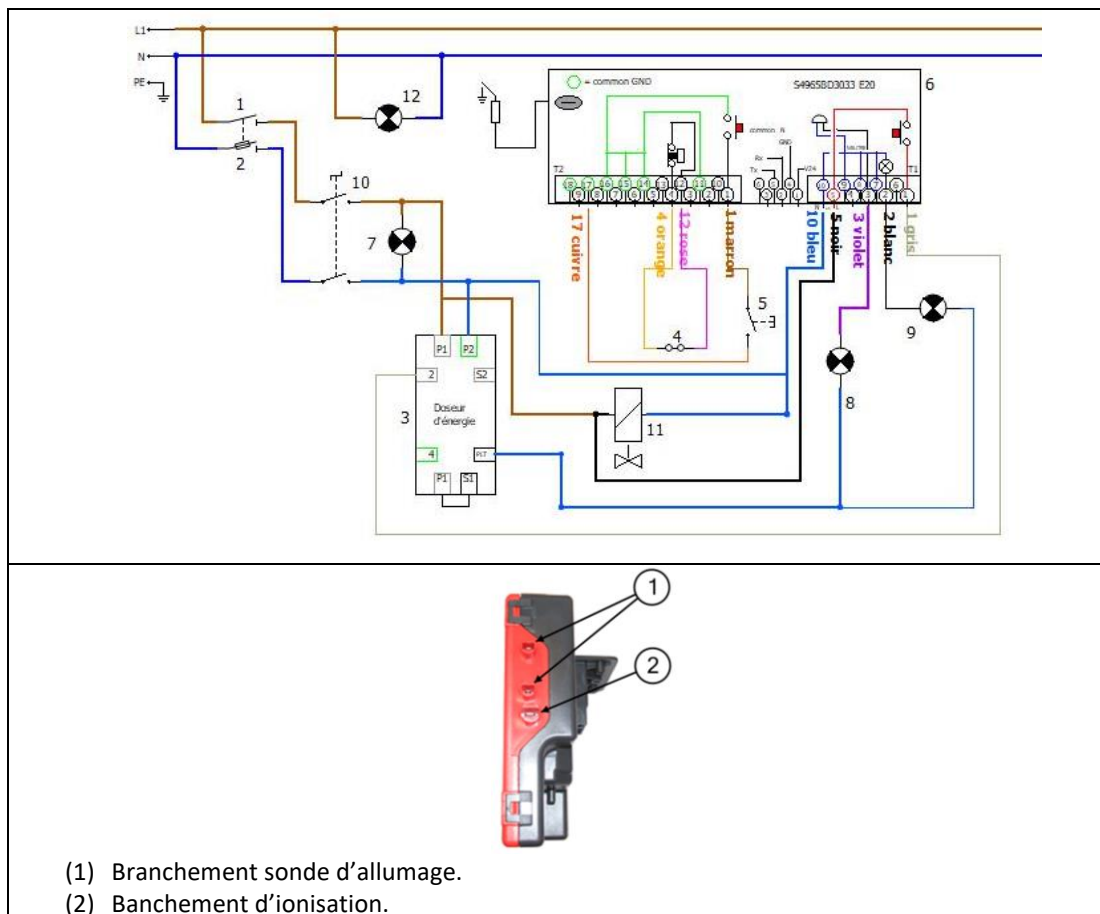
L1
N
PE
1
2
12
10
7
= common GND
S4965BD3033 E20
6
common N
T2
Rx
Tx
GND
T1
17 cuivre
4 orange
12 rose
1 marron
10 bleu
5 noir
3 violet
2 blanc
1 gris
5
4
9
8
P1
P2
2
S2
3
Doseur d'énergie
11
4
PLT
P1
S1
1
2

(1) Branchement sonde d'allumage.
(2) Banchement d'ionisation.